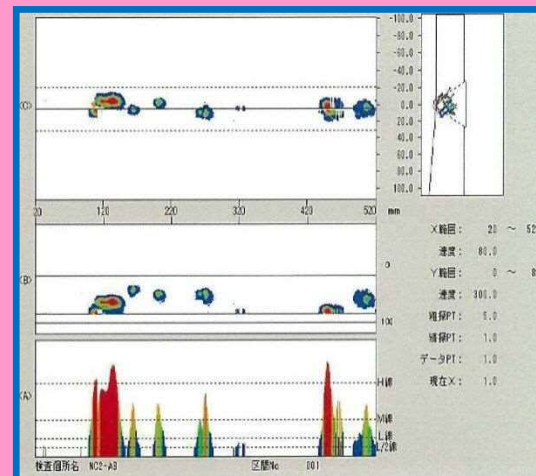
(C)

-100.0
-80.0
-60.0
-40.0
-20.0
0.0
20.0
40.0
60.0
80.0
100.0

20
120
220
320
420
520
mm

(B)

0

100

(A)

H線
M線
L線
L/2線

X範囲： 20 ～ 52
速度： 80.0
Y範囲： 0 ～ 8
速度： 300.0
縦探PT： 5.0
横探PT： 1.0
データPT： 1.0
現在X： 1.0

検査個所名 NC2-AB
区間No 001